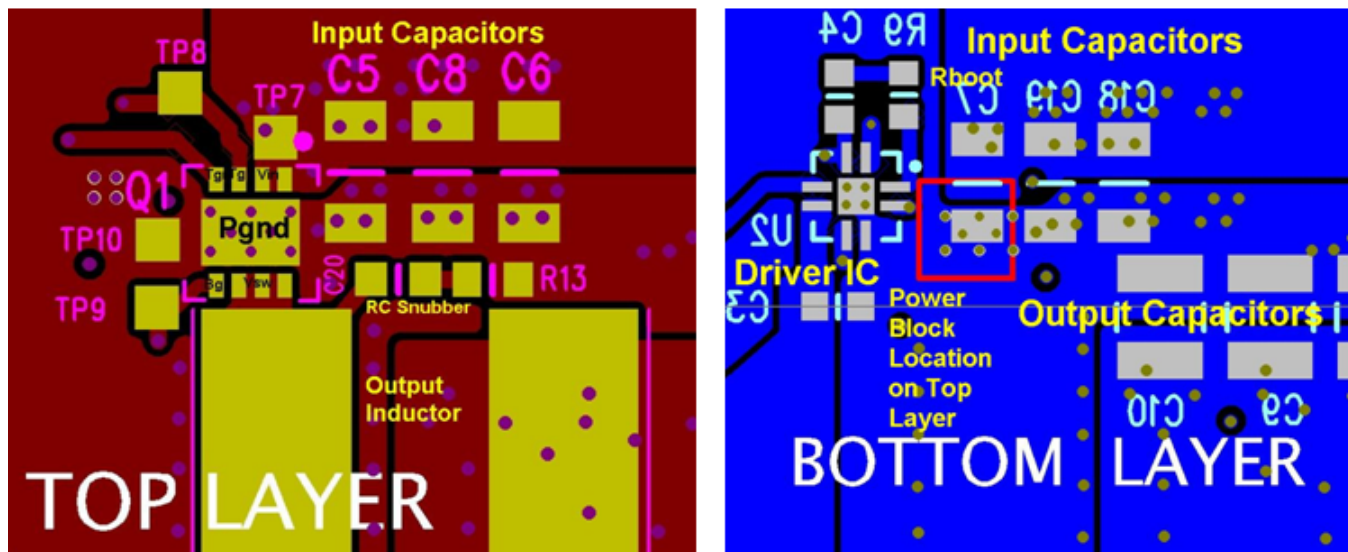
Input Capacitors
TP8
C5 C8 C6
TP7
Q1
Tg Tg Vin
Pgnd
TP10
Bg Vsw
C20
R13
RC Snubber
TP9
Output Inductor
TOP LAYER

R9 C4
Input Capacitors
Rboot
C7 C19 C18
U2
Driver IC
C3
Power Block Location on Top Layer
Output Capacitors
C10 C9
BOTTOM LAYER